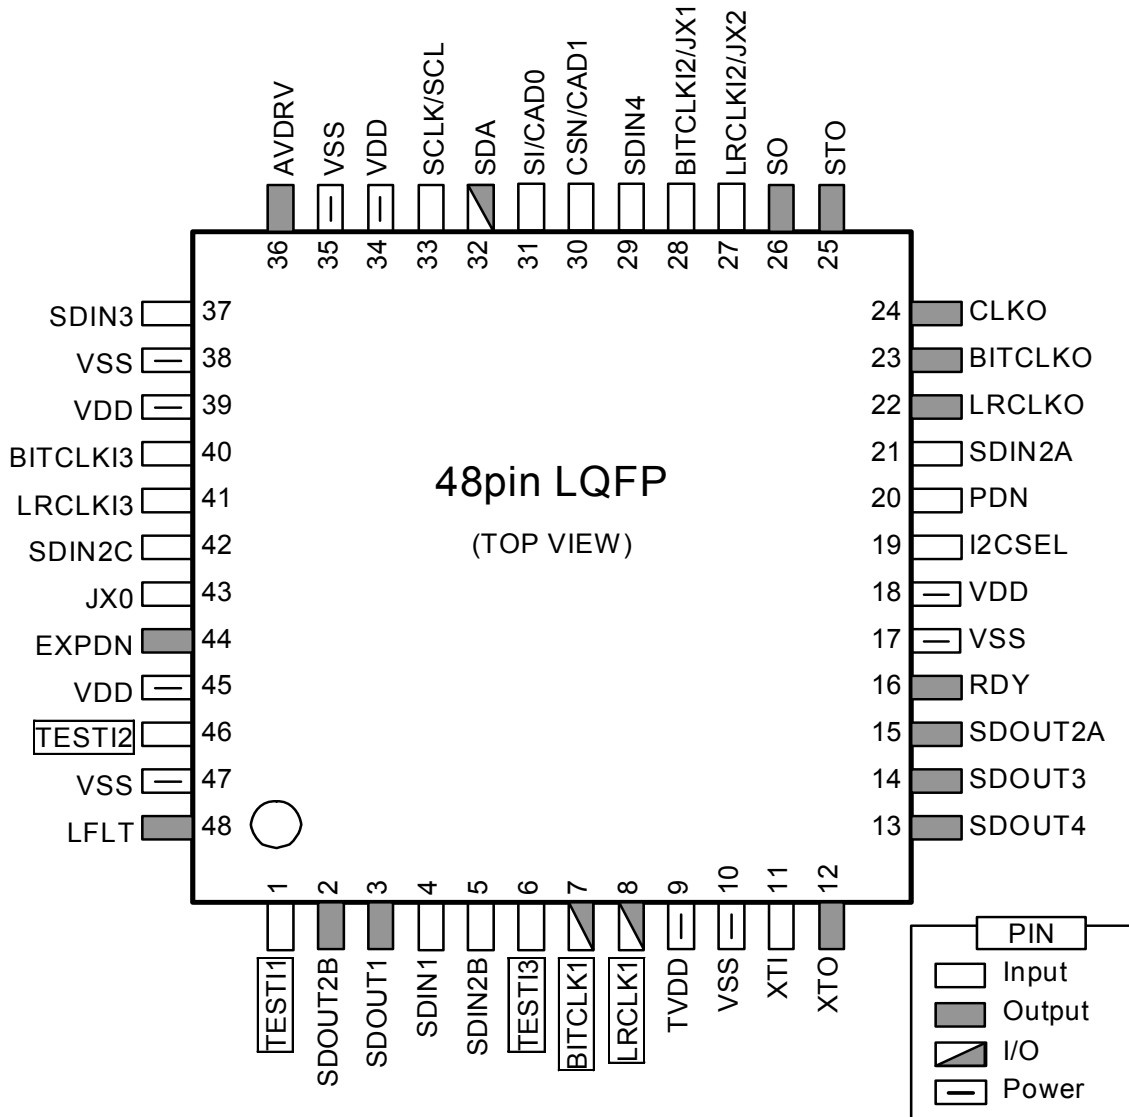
AVDRV
VSS
VDD
SCLK/SCL
SDA
SI/CAD0
CSN/CAD1
SDIN4
BITCLKI2/JX1
LRCLKI2/JX2
SO
STO

36
35
34
33
32
31
30
29
28
27
26
25

SDIN3 37
VSS 38
VDD 39
BITCLKI3 40
LRCLKI3 41
SDIN2C 42
JX0 43
EXPDN 44
VDD 45
TESTI2 46
VSS 47
LFLT 48

48pin LQFP

(TOP VIEW)

24 CLKO
23 BITCLKO
22 LRCLKO
21 SDIN2A
20 PDN
19 I2CSEL
18 VDD
17 VSS
16 RDY
15 SDOUT2A
14 SDOUT3
13 SDOUT4

1
2
3
4
5
6
7
8
9
10
11
12

TESTI1
SDOUT2B
SDOUT1
SDIN1
SDIN2B
TESTI3
BITCLK1
LRCLK1
TVDD
VSS
XTI
XTO

PIN
Input
Output
I/O
Power